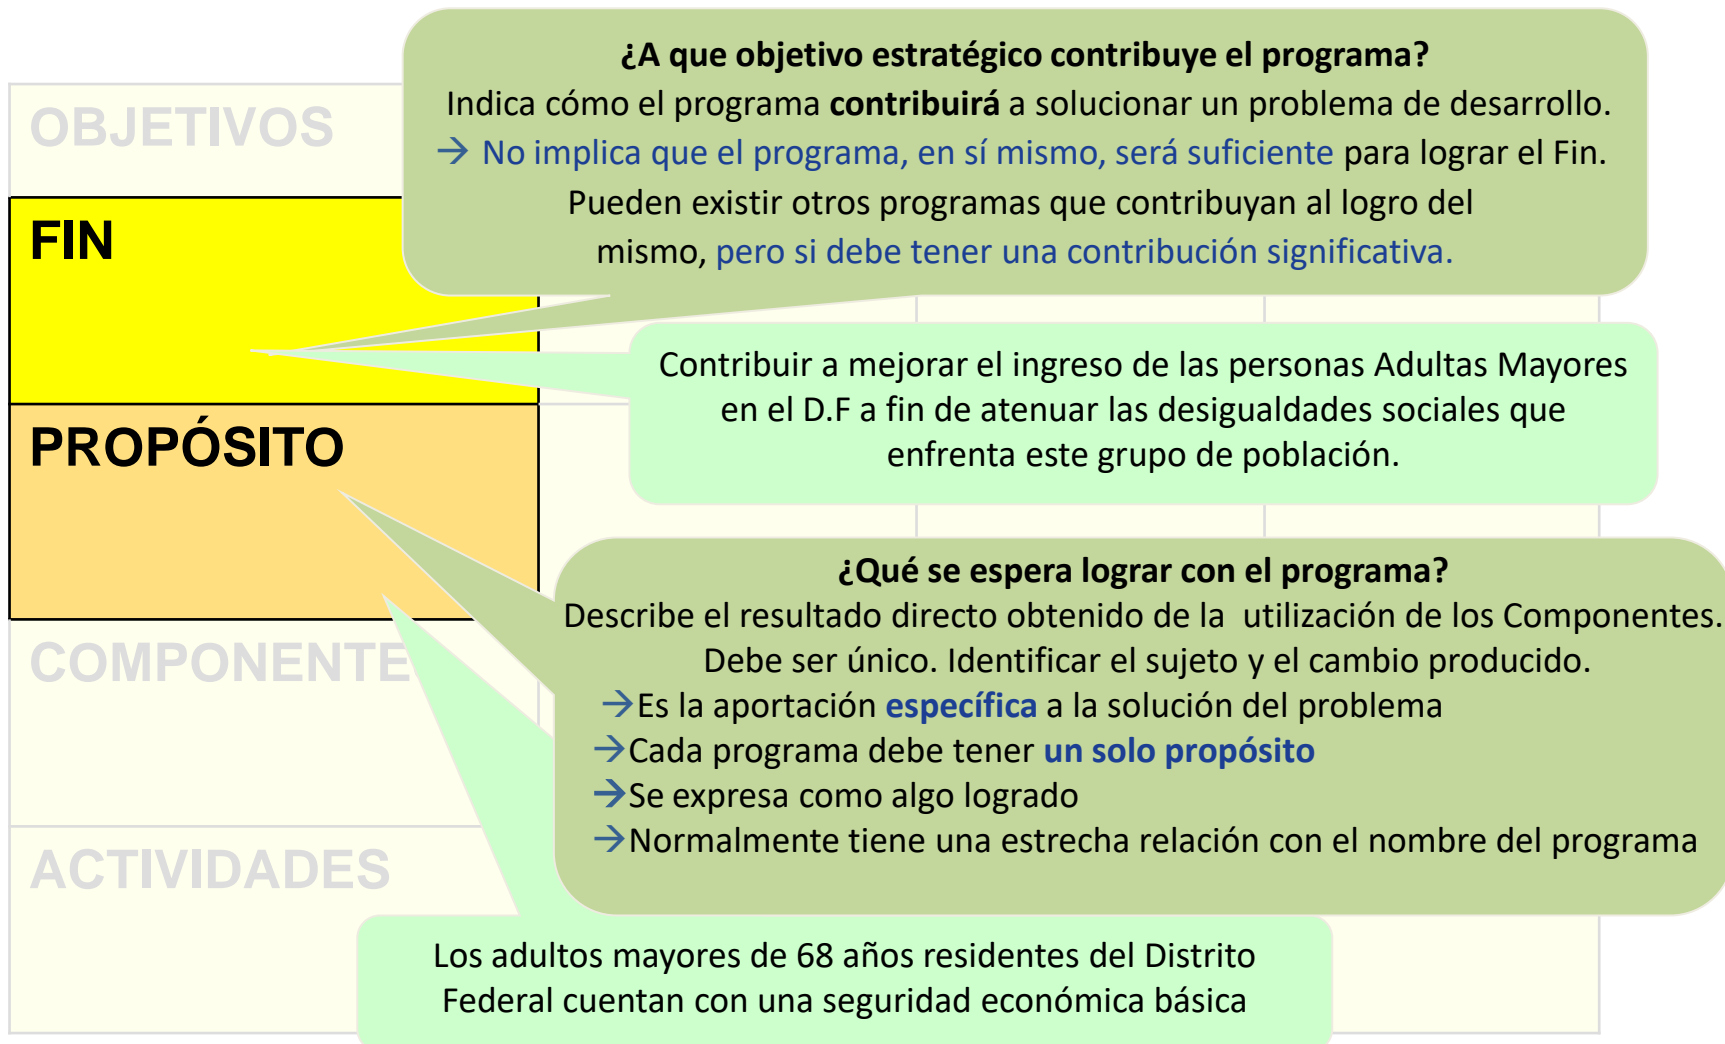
OBJETIVOS

FIN

PROPÓSITO

COMPONENTE

ACTIVIDADES

¿A que objetivo estratégico contribuye el programa?
Indica cómo el programa contribuirá a solucionar un problema de desarrollo.
→ No implica que el programa, en sí mismo, será suficiente para lograr el Fin.
Pueden existir otros programas que contribuyan al logro del mismo, pero si debe tener una contribución significativa.

Contribuir a mejorar el ingreso de las personas Adultas Mayores en el D.F a fin de atenuar las desigualdades sociales que enfrenta este grupo de población.

¿Qué se espera lograr con el programa?
Describe el resultado directo obtenido de la utilización de los Componentes.
Debe ser único. Identificar el sujeto y el cambio producido.
→Es la aportación específica a la solución del problema
→Cada programa debe tener un solo propósito
→Se expresa como algo logrado
→Normalmente tiene una estrecha relación con el nombre del programa

Los adultos mayores de 68 años residentes del Distrito Federal cuentan con una seguridad económica básica